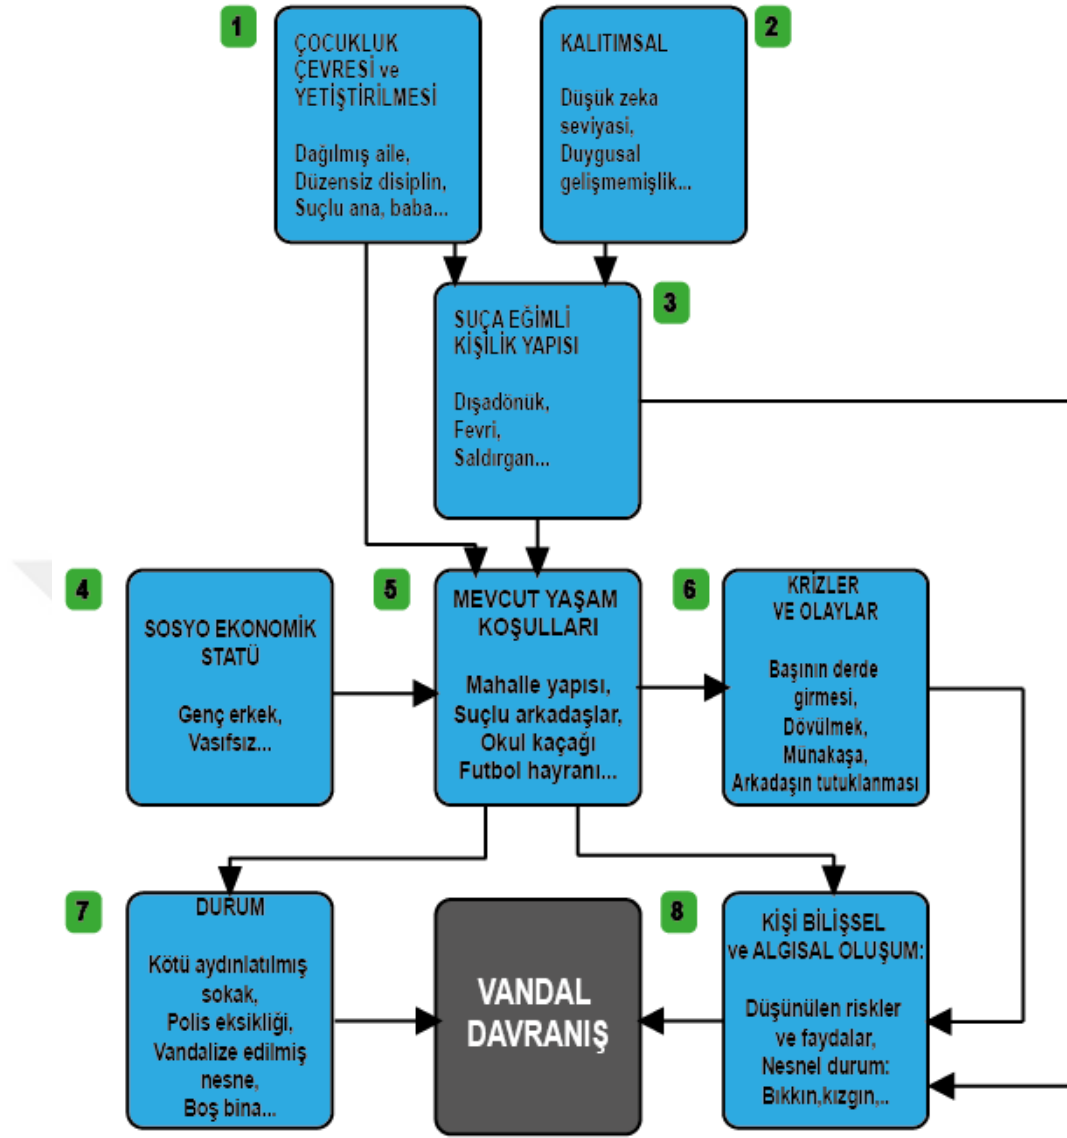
1

ÇOCUKLUK ÇEVRESİ ve YETİŞTİRİLMESİ

Dağılmış aile, Düzensiz disiplin, Suçlu ana, baba...

2

KALITIMSAL

Düşük zeka seviyası, Duygusal gelişmemişlik...

3

SUÇA EĞİMLİ KİŞİLİK YAPISI

Dışadönük, Fevri, Saldırgan...

4

SOSYO EKONOMİK STATÜ

Genç erkek, Vasıfsız...

5

MEVCUT YAŞAM KOŞULLARI

Mahalle yapısı, Suçlu arkadaşlar, Okul kaçağı Futbol hayranı...

6

KRİZLER VE OLAYLAR

Başının derde girmesi, Dövülmek, Münakaşa, Arkadaşın tutuklanması

7

DURUM

Kötü aydınlatılmış sokak, Polis eksikliği, Vandalize edilmiş nesne, Boş bina...

VANDAL DAVRANIŞ

8

KİŞİ BİLİSSEL ve ALGISAL OLUŞUM:

Düşünülen riskler ve faydalar, Nesnel durum: Bıkkın,kızgın,..